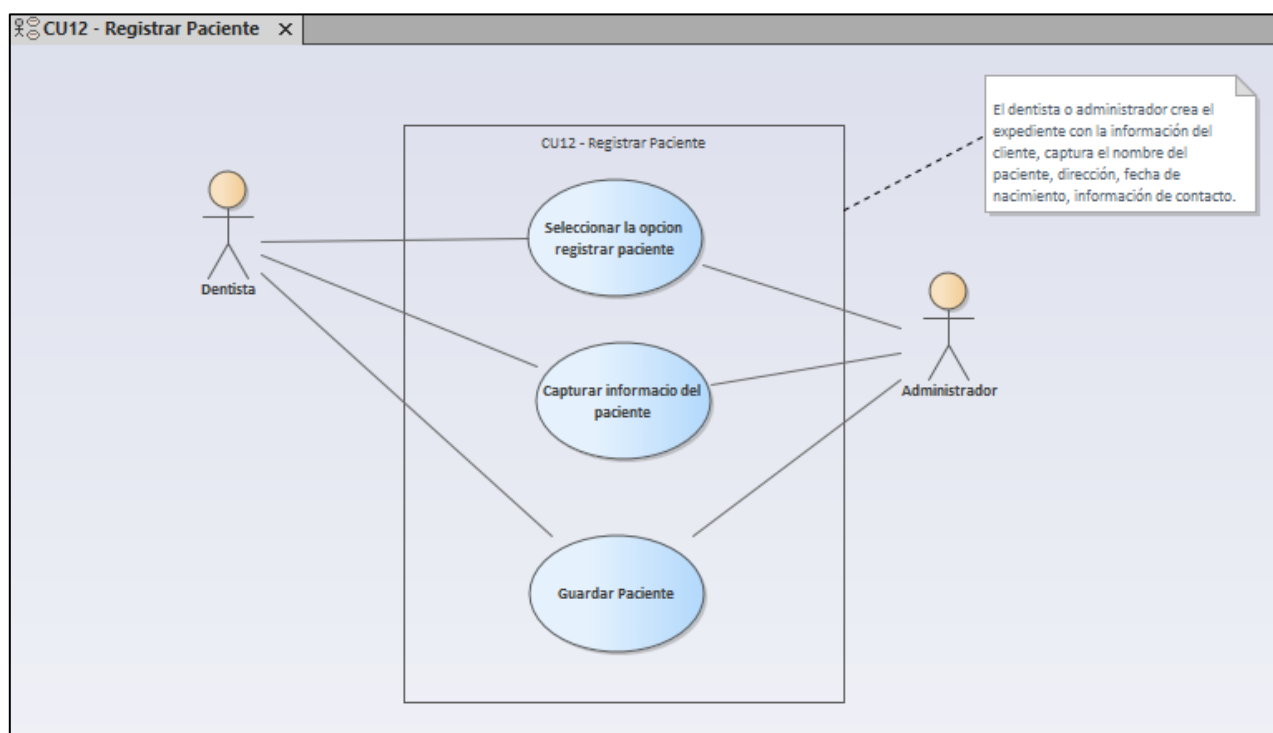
CU12 - Registrar Paciente ×

El dentista o administrador crea el expediente con la información del cliente, captura el nombre del paciente, dirección, fecha de nacimiento, información de contacto.

CU12 - Registrar Paciente

Dentista

Seleccionar la opcion registrar paciente

Capturar informacio del paciente

Guardar Paciente

Administrador